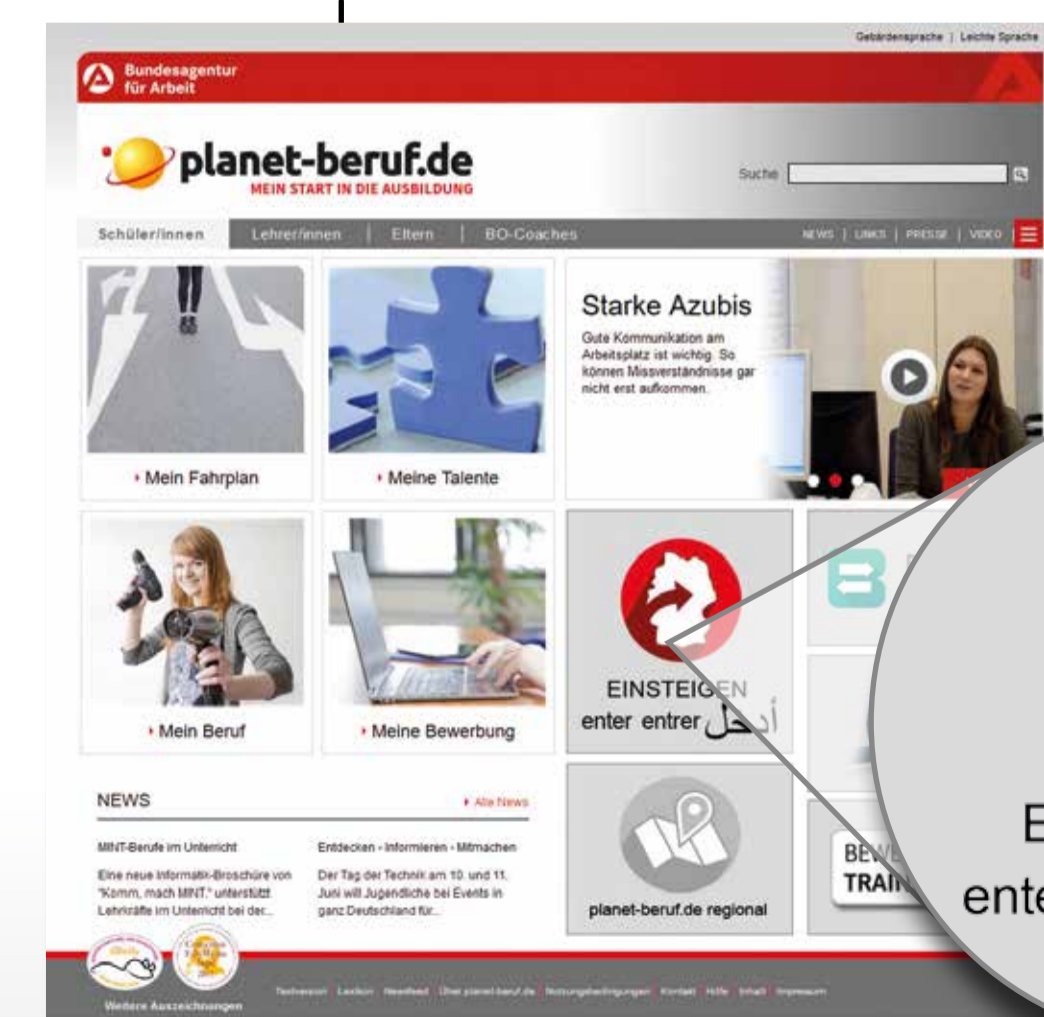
Gebärdensprache | Leichte Sprache

Bundesagentur für Arbeit

planet-beruf.de
MEIN START IN DIE AUSBILDUNG

Suche

Schüler/innen | Lehrer/innen | Eltern | BO-Coaches

NEWS | LINKS | PRESSE | VIDEO

Starke Azubis

Gute Kommunikation am Arbeitsplatz ist wichtig. So können Missverständnisse gar nicht erst aufkommen.

› Mein Fahrplan

› Meine Talente

› Mein Beruf

› Meine Bewerbung

EINSTEIGEN
enter entrer أدخل

NEWS

› Alle News

MINT-Berufe im Unterricht

Eine neue Informatik-Broschüre von "Komm, mach MINT." unterstützt Lehrkräfte im Unterricht bei der...

Entdecken - Informieren - Mitmachen

Der Tag der Technik am 10. und 11. Juni will Jugendliche bei Events in ganz Deutschland für...

planet-beruf.de regional

BEW
TRAI

E
ente

Weitere Auszeichnungen

Textversion Lexikon Newsfeed Über planet-beruf.de Nutzungsbedingungen Kontakt Hilfe Inhalt Impressum